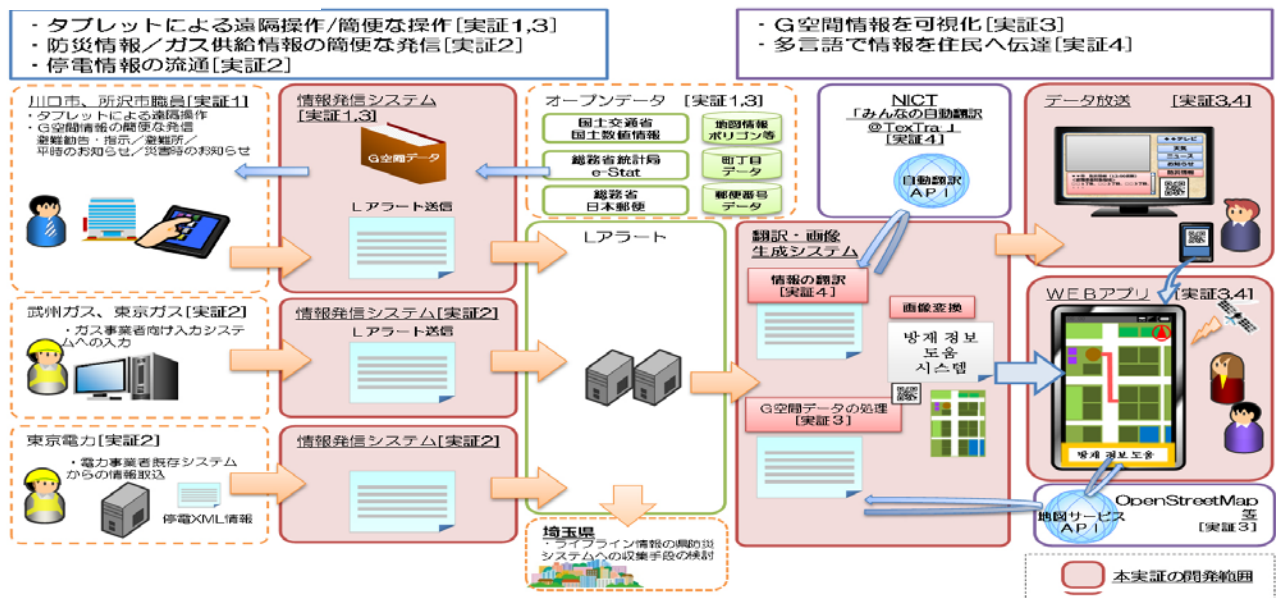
・タブレットによる遠隔操作／簡便な操作［実証1,3］
・防災情報／ガス供給情報の簡便な発信［実証2］
・停電情報の流通［実証2］

・G空間情報を可視化［実証3］
・多言語で情報を住民へ伝達［実証4］

川口市、所沢市職員［実証1］
・タブレットによる遠隔操作
・G空間情報の簡便な発信
避難勧告・指示／避難所／
平時のお知らせ／災害時のお知らせ

情報発信システム
［実証1,3］
G空間データ
Lアラート送信

オープンデータ　［実証1,3］
国土交通省
国土数値情報
地図情報
ポリゴン等
総務省統計局
e-Stat
町丁目
データ
総務省
日本郵便
郵便番号
データ

NICT
「みんなの自動翻訳
＠TexTra」
［実証4］
自動翻訳
API

データ放送　［実証3,4］

武州ガス、東京ガス［実証2］
・ガス事業者向け入力システムへの入力

情報発信システム［実証2］
Lアラート送信

Lアラート

翻訳・画像
生成システム
情報の翻訳
［実証4］
画像変換
방재 정보
도움
시스템
G空間データの処理
［実証3］

WEBアプリ　［実証3,4］
방재 정보 도움

東京電力［実証2］
・電力事業者既存システムからの情報取込
停電XML情報

情報発信システム［実証2］

埼玉県
・ライフライン情報の県防災システムへの収集手段の検討

OpenStreetMap
等
［実証3］
地図サービス
API

本実証の開発範囲